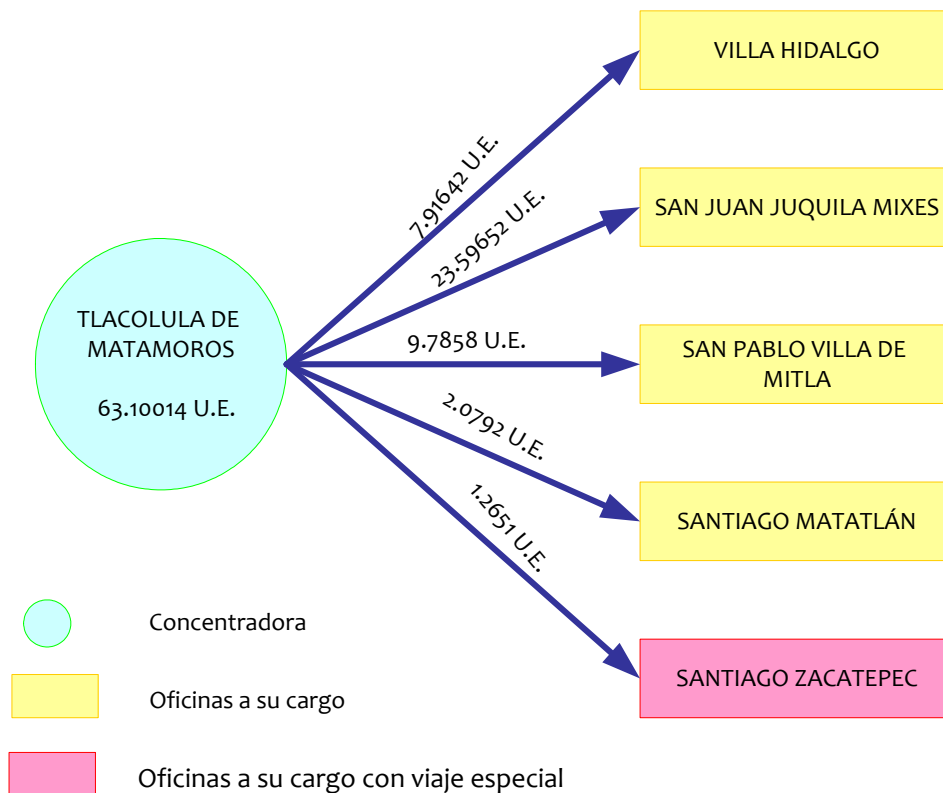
TLACOLULA DE MATAMOROS

63.10014 U.E.

7.91642 U.E.

23.59652 U.E.

9.7858 U.E.

2.0792 U.E.

1.2651 U.E.

VILLA HIDALGO

SAN JUAN JUQUILA MIXES

SAN PABLO VILLA DE MITLA

SANTIAGO MATATLÁN

SANTIAGO ZACATEPEC

Concentradora

Oficinas a su cargo

Oficinas a su cargo con viaje especial